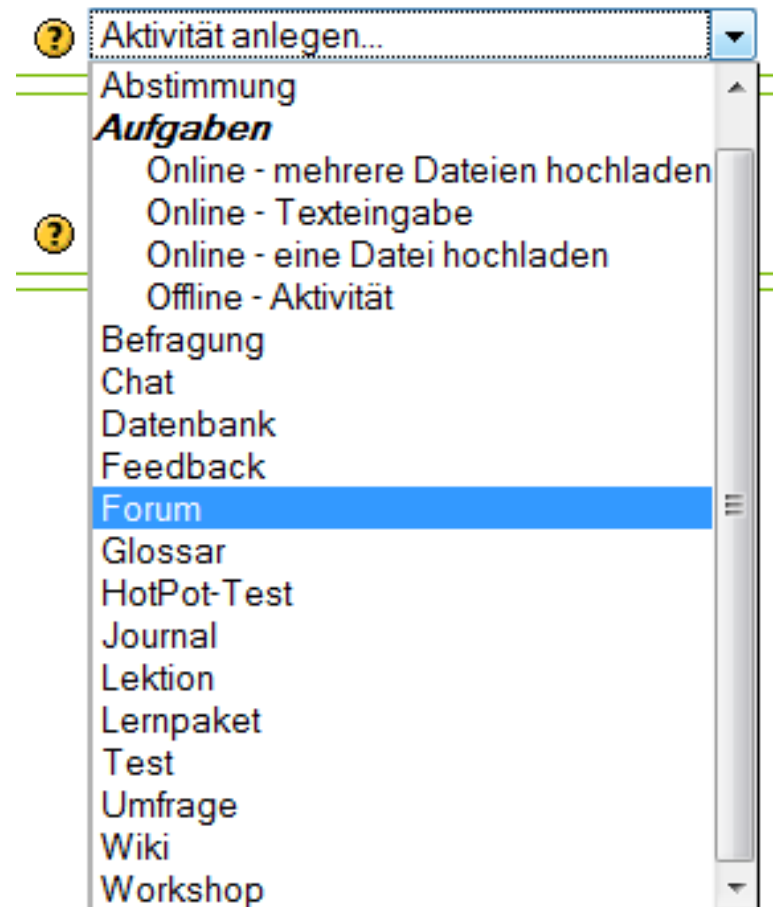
Aktivität anlegen...
Abstimmung
Aufgaben
Online - mehrere Dateien hochladen
Online - Texteingabe
Online - eine Datei hochladen
Offline - Aktivität
Befragung
Chat
Datenbank
Feedback
Forum
Glossar
HotPot-Test
Journal
Lektion
Lernpaket
Test
Umfrage
Wiki
Workshop